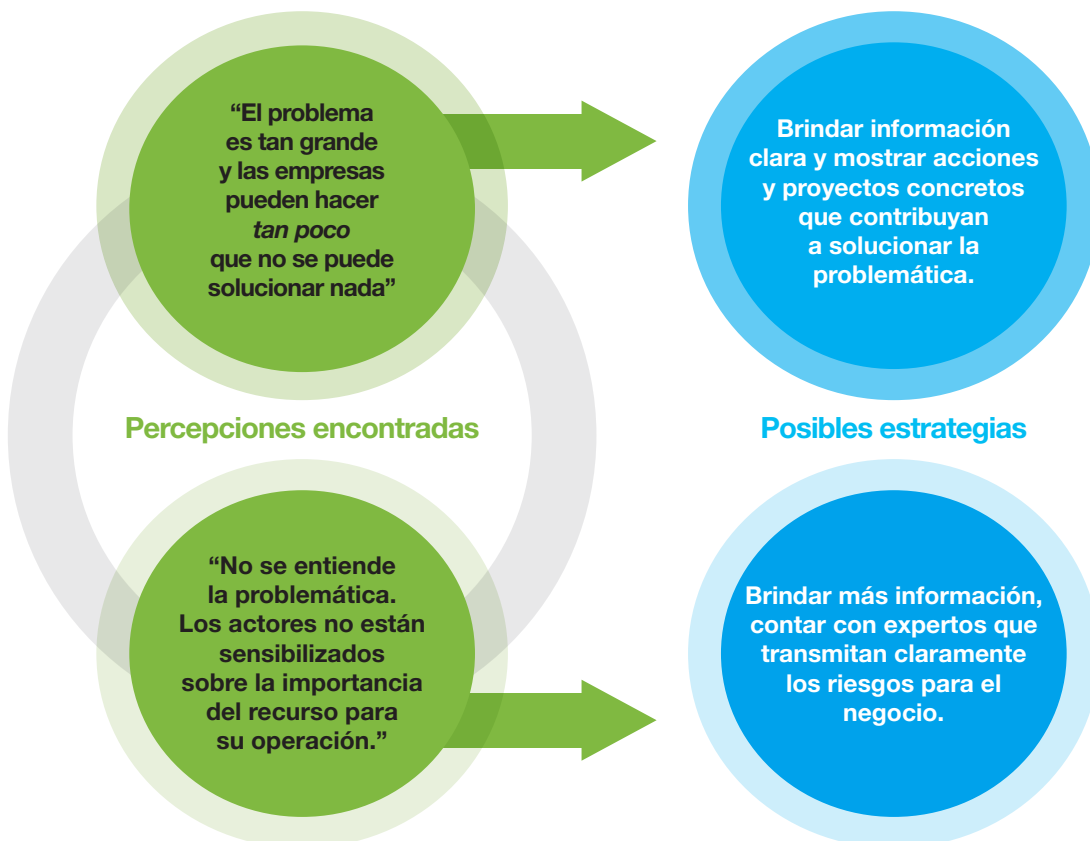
“El problema es tan grande y las empresas pueden hacer *tan poco* que no se puede solucionar nada”

Brindar información clara y mostrar acciones y proyectos concretos que contribuyan a solucionar la problemática.

Percepciones encontradas

Posibles estrategias

“No se entiende la problemática. Los actores no están sensibilizados sobre la importancia del recurso para su operación.”

Brindar más información, contar con expertos que transmitan claramente los riesgos para el negocio.